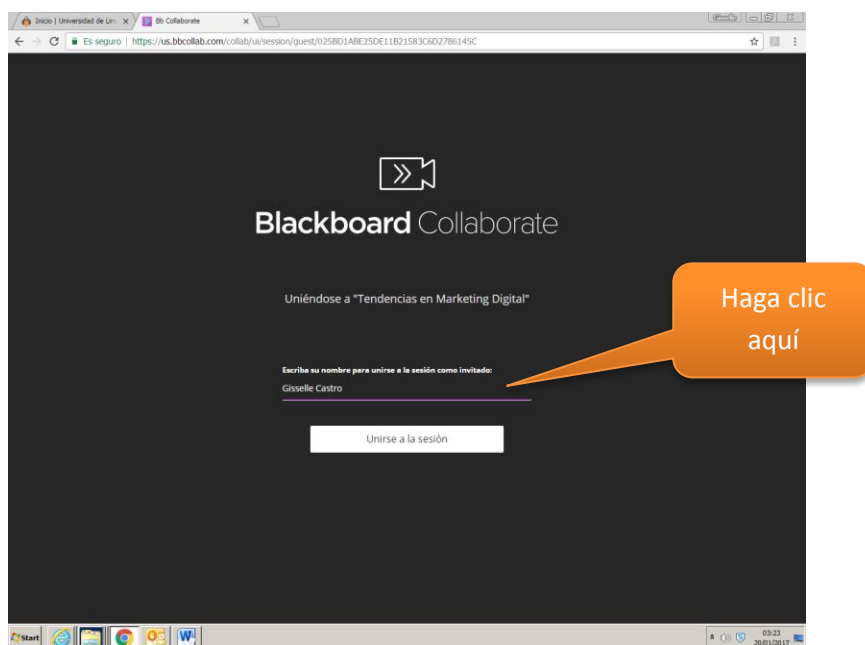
Inicio | Universidad de Lim ×
Bb Collaborate ×

Es seguro | https://us.bbcollab.com/collab/ui/session/guest/025BD1ABE25DE11B21583C6D2786145C

Blackboard Collaborate

Uniéndose a "Tendencias en Marketing Digital"

Haga clic aquí

Escriba su nombre para unirse a la sesión como invitado:
Gisselle Castro

Unirse a la sesión

Start

03:23
20/01/2017